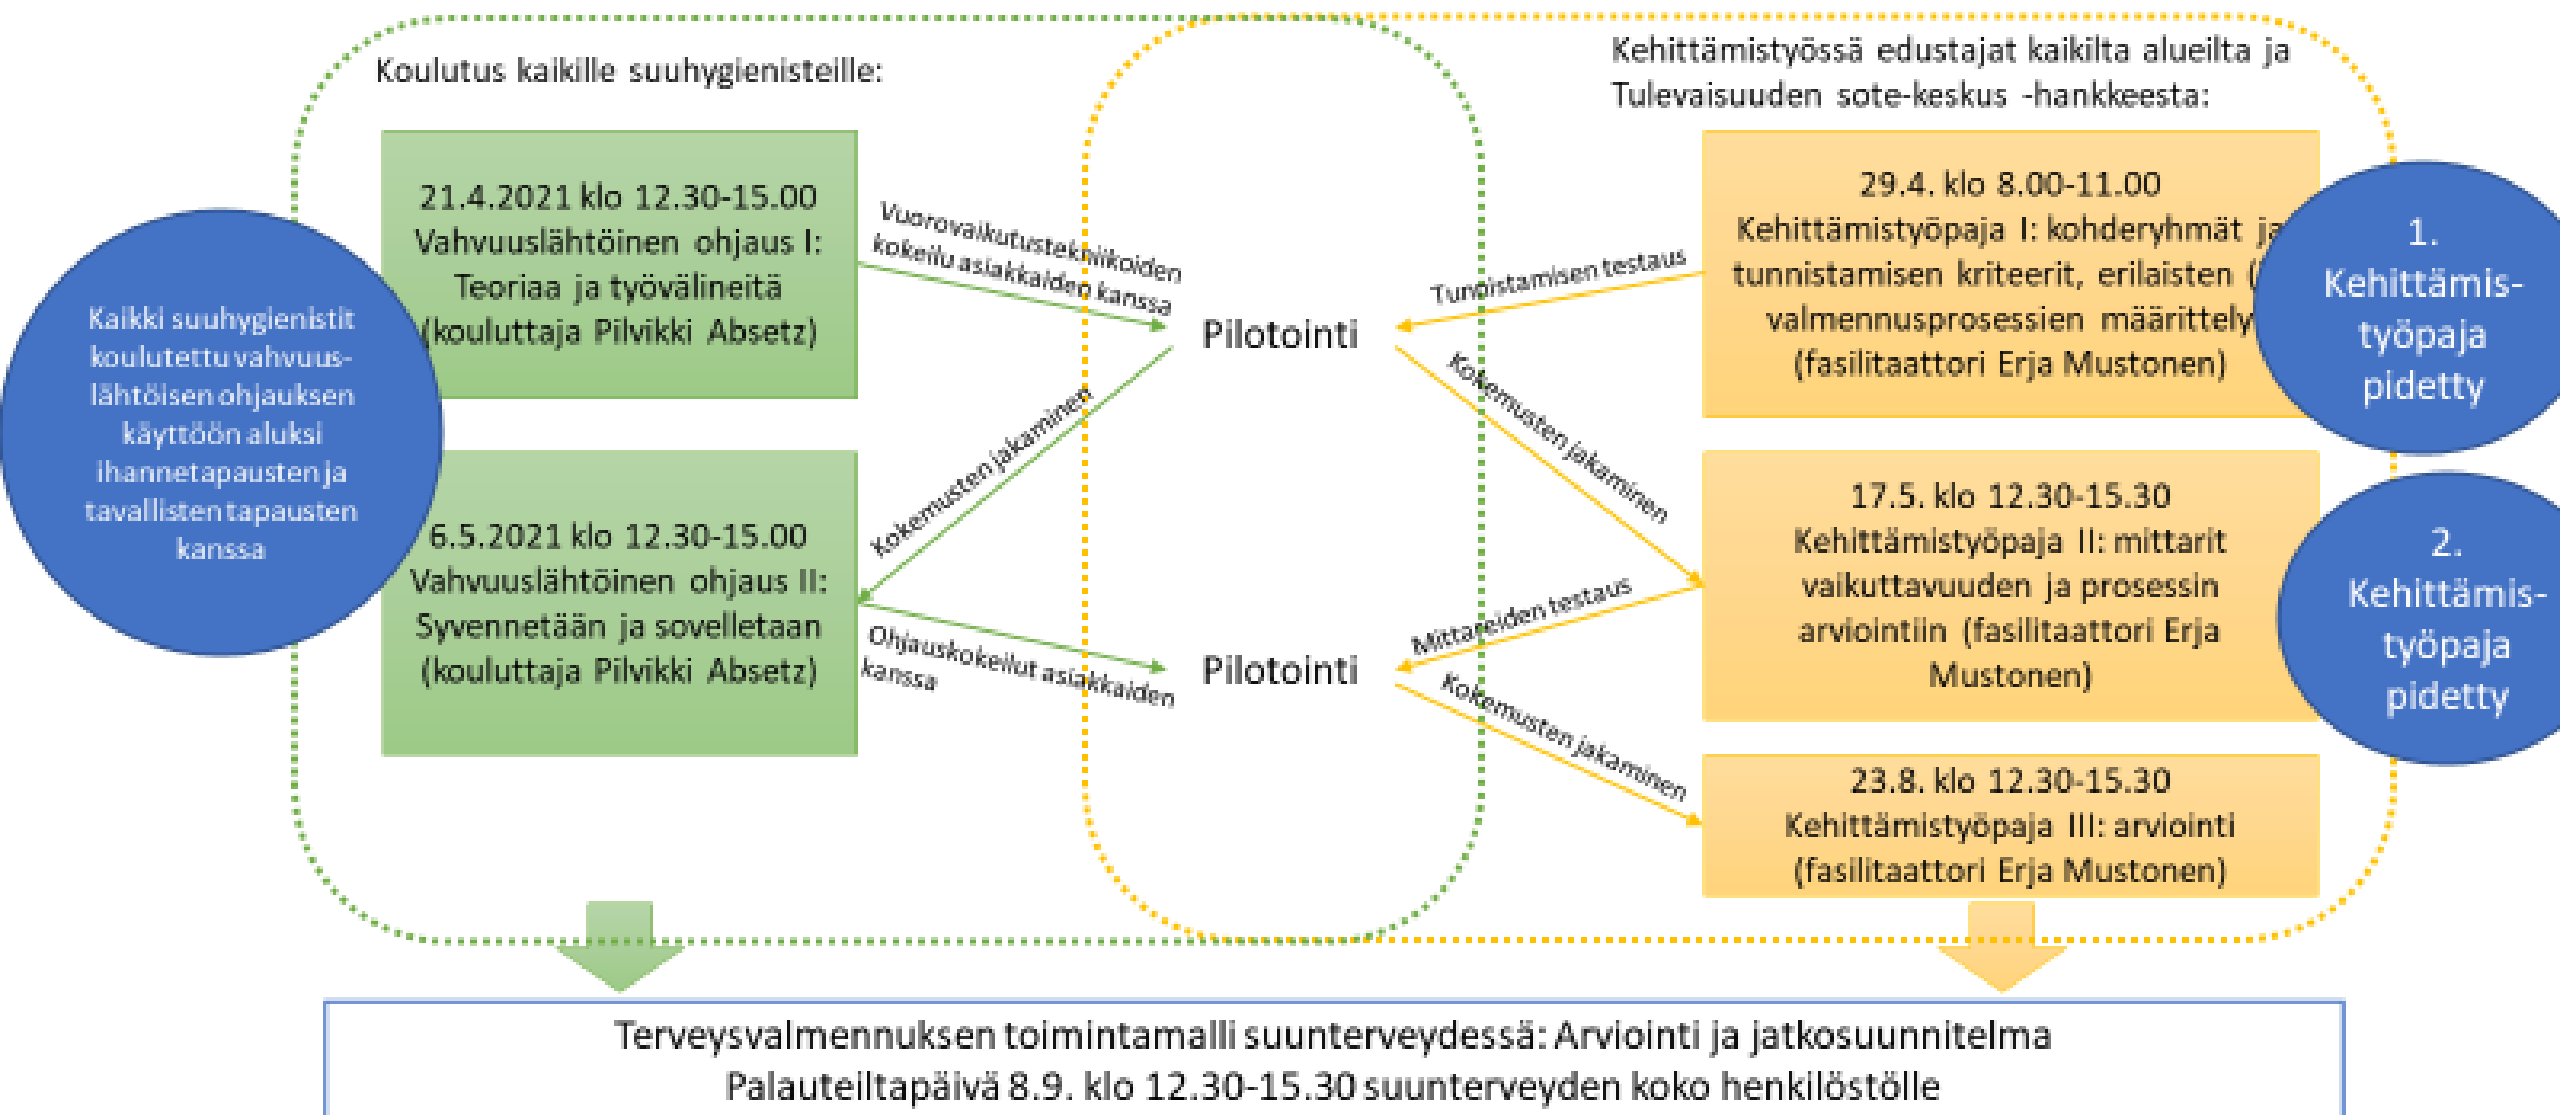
Koulutus kaikille suuhygienisteille:

Kehittämistyössä edustajat kaikilta alueilta ja Tulevaisuuden sote-keskus -hankkeesta:

Kaikki suuhygienistit koulutettu vahvuuslähtöisen ohjauksen käyttöön aluksi ihannetapausten ja tavallisten tapausten kanssa

21.4.2021 klo 12.30-15.00 Vahvuuslähtöinen ohjaus I: Teoriaa ja työvälineitä (kouluttaja Pilvikki Absetz)

Vuorovaikutustekniikoiden kokeilu asiakkaiden kanssa

Pilotointi

Kokemusten jakaminen

6.5.2021 klo 12.30-15.00 Vahvuuslähtöinen ohjaus II: Syvennetään ja sovelletaan (kouluttaja Pilvikki Absetz)

Ohjauskokeilut asiakkaiden kanssa

Pilotointi

29.4. klo 8.00-11.00 Kehittämistyöpaja I: kohderyhmät ja tunnistamisen kriteerit, erilaisten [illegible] valmennusprosessien määrittely (fasilitaattori Erja Mustonen)

1. Kehittämis-työpaja pidetty

Tunnistamisen testaus

Kokemusten jakaminen

17.5. klo 12.30-15.30 Kehittämistyöpaja II: mittarit vaikuttavuuden ja prosessin arviointiin (fasilitaattori Erja Mustonen)

2. Kehittämis-työpaja pidetty

Mittareiden testaus

Kokemusten jakaminen

23.8. klo 12.30-15.30 Kehittämistyöpaja III: arviointi (fasilitaattori Erja Mustonen)

Terveysvalmennuksen toimintamalli suunterveydessä: Arviointi ja jatkosuunnitelma
Palauteiltapäivä 8.9. klo 12.30-15.30 suunterveyden koko henkilöstölle